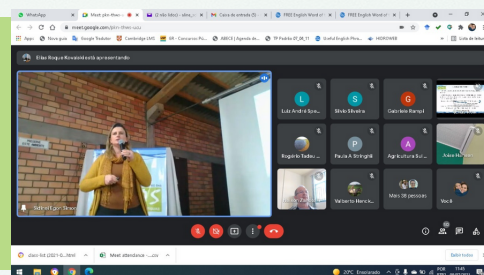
WhatsApp
Meet: pin-fbwo-...
(2 não lidos) - elias...
Caixa de entrada (5)...
FREE English Word of...
FREE English Word of...

meet.google.com/pin-fbwo-ouo

Apps
Nova guia
Google Tradutor
Cambridge LMS
RR - Concurso Pú...
ABECE | Agenda de...
TP Padrão 07_08_11
Useful English Phras...
HIDROWEB
Lista de leitura

Elias Roque Kowanni está apresentando

Luiz André Spa...
Silvio Silveira
Gabriela Rampi
Rogerio Tadeu...
Paula A Stringhi...
Agricultura Sul...
Anna Hanna
Velberto Nerck...
Mais 38 pessoas
Você

Detalhes

class-list (2021-0....html
Meet attendance -....csv
Exibir todos

20°C Ensolarado
POR PTB2
11:45